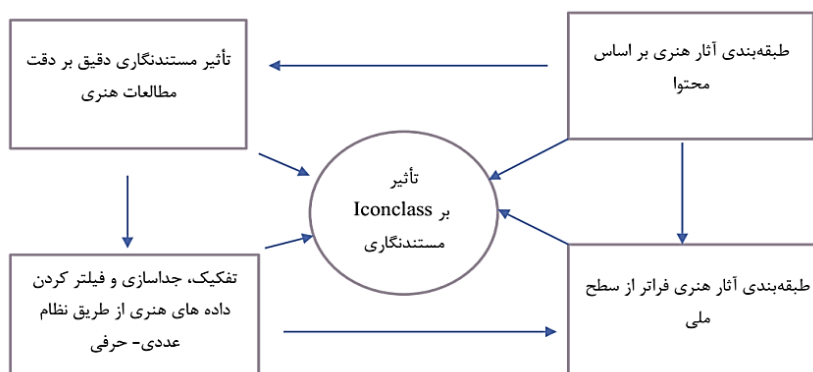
طبقه‌بندی آثار هنری بر اساس محتوا

تأثیر مستندنگاری دقیق بر دقت مطالعات هنری

تأثیر Iconclass بر مستندنگاری

تفکیک، جداسازی و فیلتر کردن داده های هنری از طریق نظام عددی- حرفی

طبقه‌بندی آثار هنری فراتر از سطح ملی